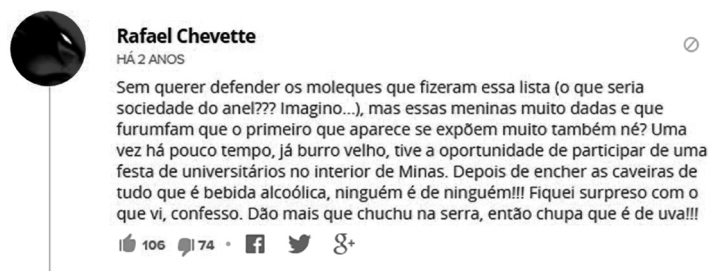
Rafael Chevette
HÁ 2 ANOS

Sem querer defender os moleques que fizeram essa lista (o que seria sociedade do anel??? Imagino...), mas essas meninas muito dadas e que furumfam que o primeiro que aparece se expõem muito também né? Uma vez há pouco tempo, já burro velho, tive a oportunidade de participar de uma festa de universitários no interior de Minas. Depois de encher as caveiras de tudo que é bebida alcoólica, ninguém é de ninguém!!! Fiquei surpreso com o que vi, confesso. Dão mais que chuchu na serra, então chupa que é de uva!!!

106 74 • 8+